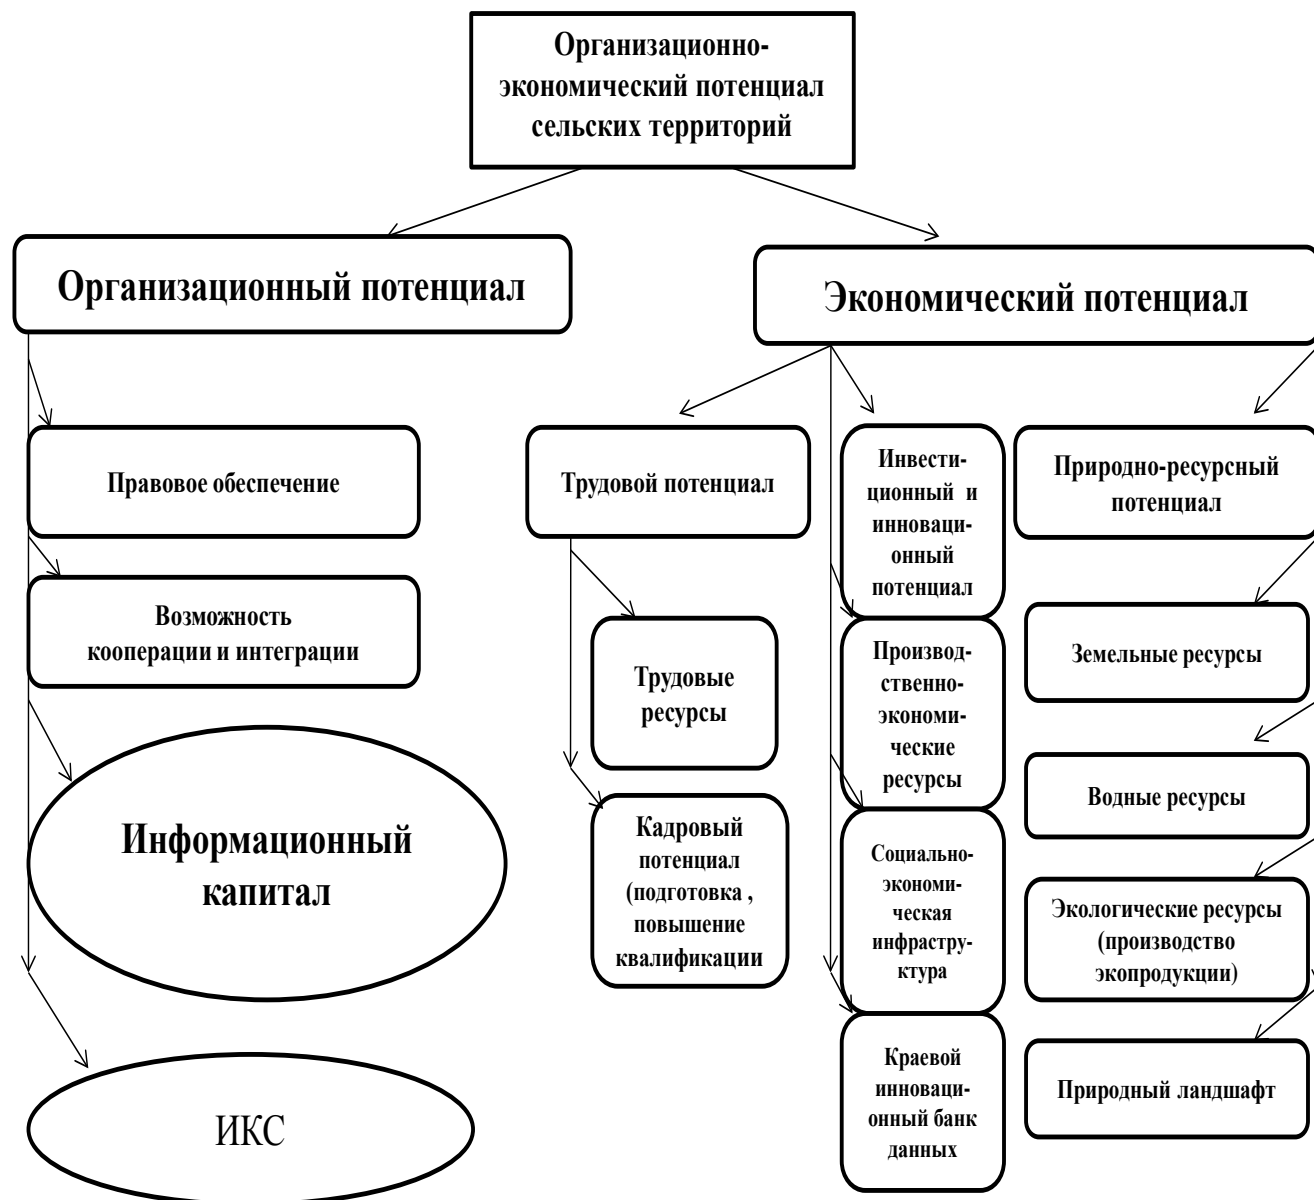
Организационно-экономический потенциал сельских территорий

Организационный потенциал

Экономический потенциал

Правовое обеспечение

Возможность кооперации и интеграции

Информационный капитал

ИКС

Трудовой потенциал

Трудовые ресурсы

Кадровый потенциал (подготовка , повышение квалификации

Инвестиционный и инновационный потенциал

Производственно-экономические ресурсы

Социально-экономическая инфраструктура

Краевой инновационный банк данных

Природно-ресурсный потенциал

Земельные ресурсы

Водные ресурсы

Экологические ресурсы (производство экопродукции)

Природный ландшафт